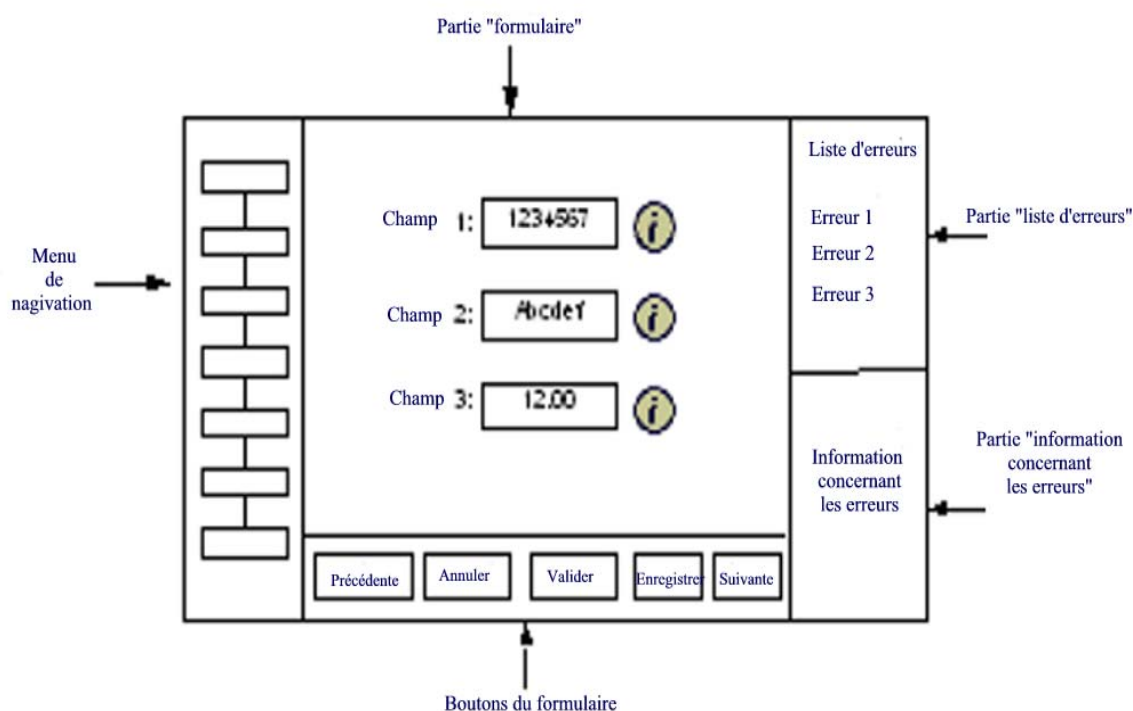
Partie "formulaire"

Menu
de
nagivation

Champ 1: 1234567 i

Champ 2: Abcdef i

Champ 3: 12.00 i

Liste d'erreurs

Erreur 1
Erreur 2
Erreur 3

Partie "liste d'erreurs"

Information
concernant
les erreurs

Partie "information
concernant
les erreurs"

Précédente Annuler Valider Enregistrer Suivante

Boutons du formulaire